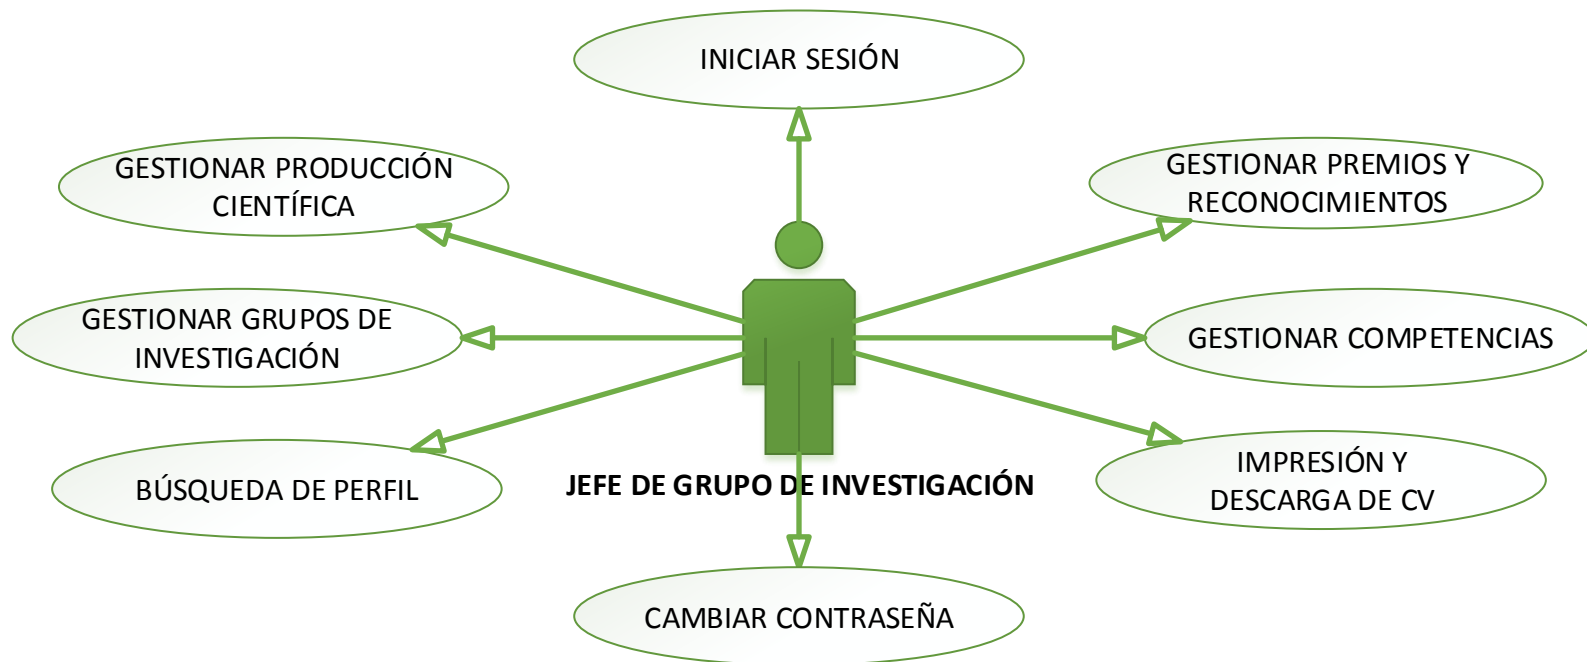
INICIAR SESIÓN

GESTIONAR PRODUCCIÓN CIENTÍFICA

GESTIONAR PREMIOS Y RECONOCIMIENTOS

GESTIONAR GRUPOS DE INVESTIGACIÓN

GESTIONAR COMPETENCIAS

BÚSQUEDA DE PERFIL

JEFE DE GRUPO DE INVESTIGACIÓN

IMPRESIÓN Y DESCARGA DE CV

CAMBIAR CONTRASEÑA